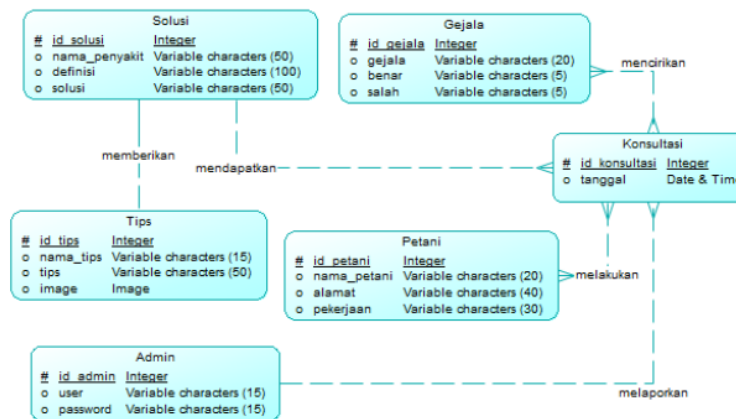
Solusi

| # | id_solusi | Integer |
|---|---|---|
| o | nama_penyakit | Variable characters (50) |
| o | definisi | Variable characters (100) |
| o | solusi | Variable characters (50) |

Gejala

| # | id_gejala | Integer |
|---|---|---|
| o | gejala | Variable characters (20) |
| o | benar | Variable characters (5) |
| o | salah | Variable characters (5) |

mencirikan

memberikan

mendapatkan

Konsultasi

| # | id_konsultasi | Integer |
|---|---|---|
| o | tanggal | Date & Tim |

Tips

| # | id_tips | Integer |
|---|---|---|
| o | nama_tips | Variable characters (15) |
| o | tips | Variable characters (50) |
| o | image | Image |

Petani

| # | id_petani | Integer |
|---|---|---|
| o | nama_petani | Variable characters (20) |
| o | alamat | Variable characters (40) |
| o | pekerjaan | Variable characters (30) |

melakukan

Admin

| # | id_admin | Integer |
|---|---|---|
| o | user | Variable characters (15) |
| o | password | Variable characters (15) |

melaporkan